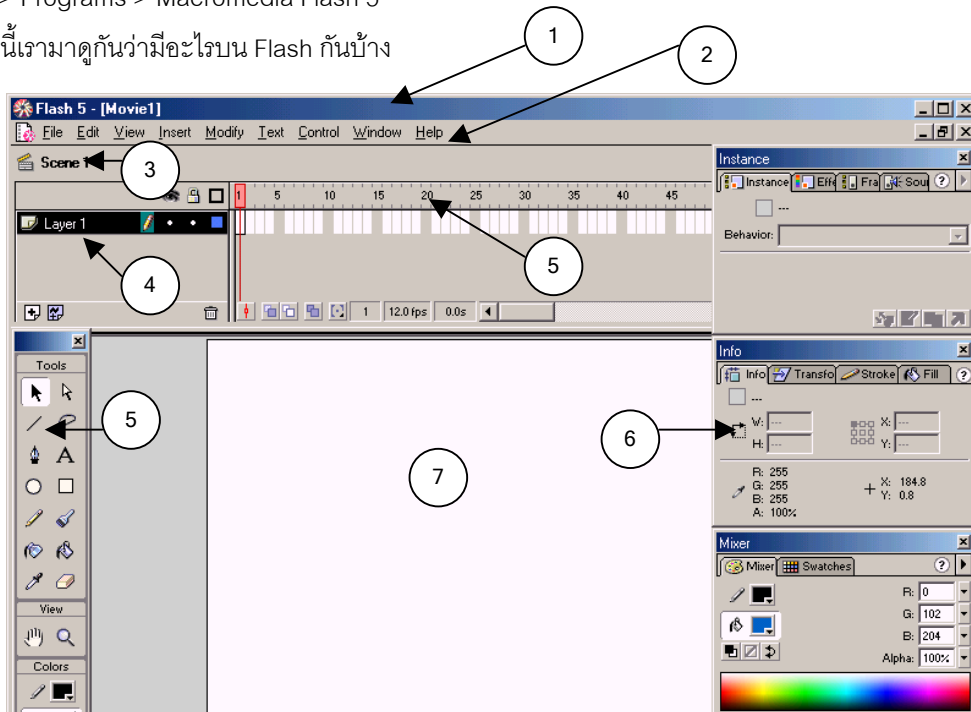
> Programs > Macromedia Flash 5

นี้เรามาดูกันว่ามีอะไรบน Flash กันบ้าง

1

2

Flash 5 - [Movie1]

File Edit View Insert Modify Text Control Window Help

Scene 1

3

1 5 10 15 20 25 30 35 40 45

Layer 1

4

5

1 12.0 fps 0.0s

Instance

Instance Effe Fra Sou

---

Behavior:

Tools

5

View

Colors

7

Info

Info Transfo Stroke Fill

---

W: ---

H: ---

X: ---

Y: ---

6

R: 255
G: 255
B: 255
A: 100%

X: 184.8
Y: 0.8

Mixer

Mixer Swatches

R: 0

G: 102

B: 204

Alpha: 100%